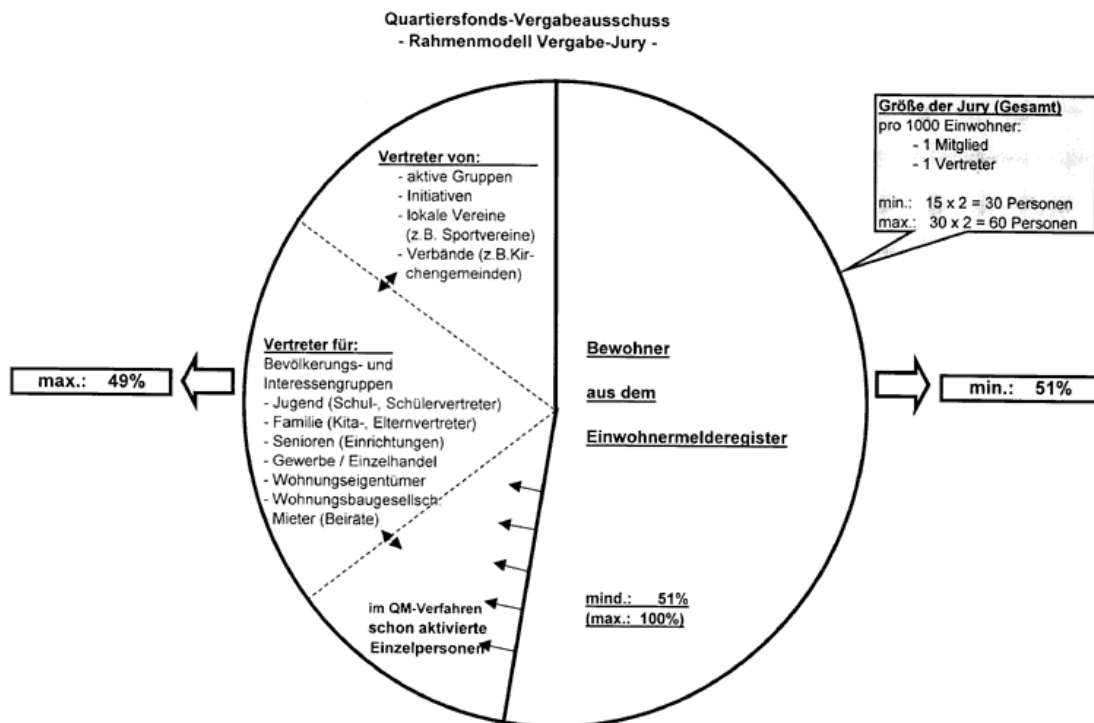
Quartiersfonds-Vergabeausschuss
- Rahmenmodell Vergabe-Jury -

Größe der Jury (Gesamt)
pro 1000 Einwohner:
- 1 Mitglied
- 1 Vertreter

min.: 15 x 2 = 30 Personen
max.: 30 x 2 = 60 Personen

Vertreter von:
- aktive Gruppen
- Initiativen
- lokale Vereine (z.B. Sportvereine)
- Verbände (z.B.Kirchengemeinden)

max.: 49%

Vertreter für:
Bevölkerungs- und Interessengruppen
- Jugend (Schul-, Schülervertreter)
- Familie (Kita-, Elternvertreter)
- Senioren (Einrichtungen)
- Gewerbe / Einzelhandel
- Wohnungseigentümer
- Wohnungsbaugesellsch. Mieter (Beiräte)

Bewohner

aus dem

Einwohnermelderegister

min.: 51%

im QM-Verfahren schon aktivierte Einzelpersonen

mind.: 51%
(max.: 100%)